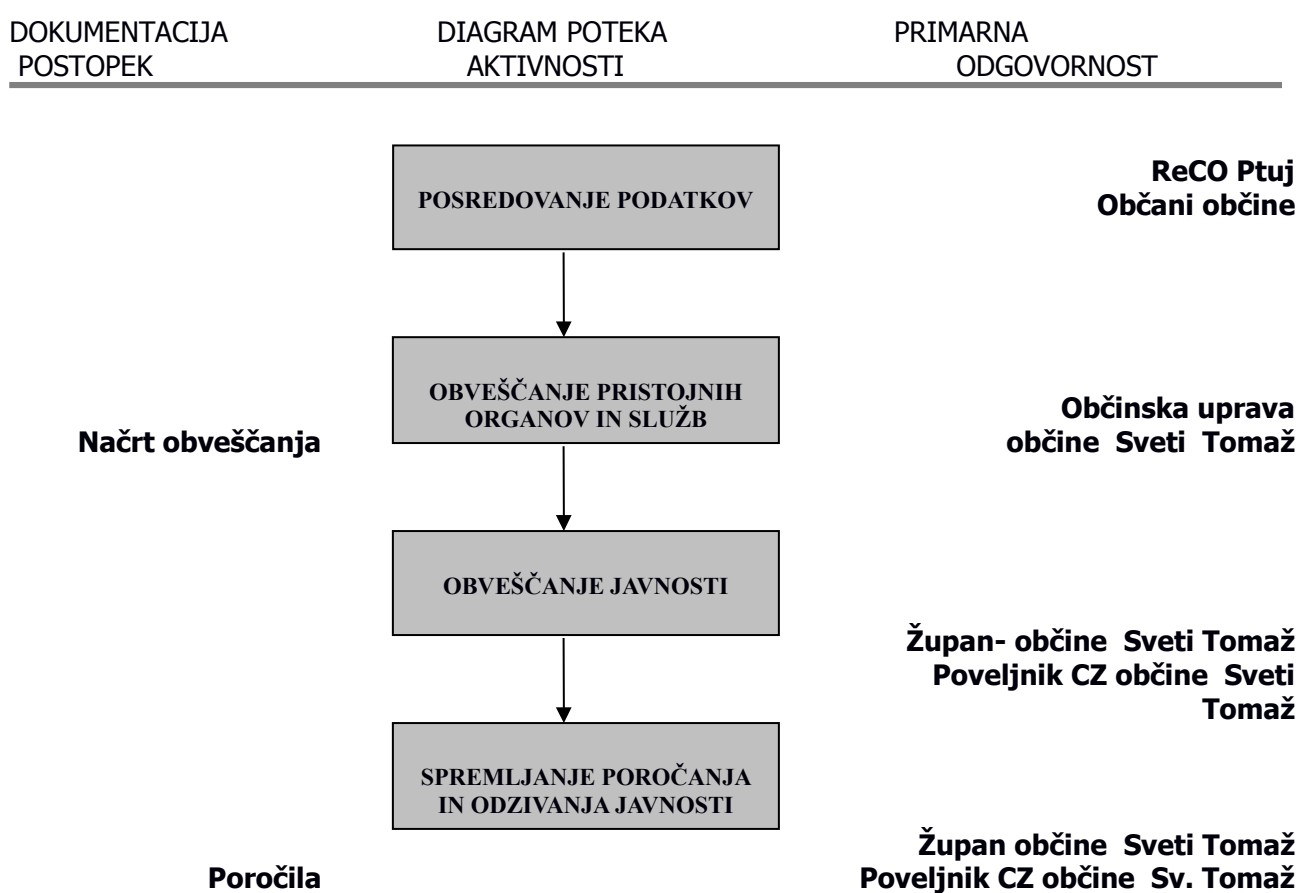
DOKUMENTACIJA POSTOPEK

DIAGRAM POTEKA AKTIVNOSTI

PRIMARNA ODGOVORNOST

POSREDOVANJE PODATKOV

ReCO Ptuj
Občani občine

Načrt obveščanja

OBVEŠČANJE PRISTOJNIH ORGANOV IN SLUŽB

Občinska uprava občine Sveti Tomaž

OBVEŠČANJE JAVNOSTI

Župan- občine Sveti Tomaž
Poveljnik CZ občine Sveti Tomaž

SPREMLJANJE POROČANJA IN ODZIVANJA JAVNOSTI

Poročila

Župan občine Sveti Tomaž
Poveljnik CZ občine Sv. Tomaž